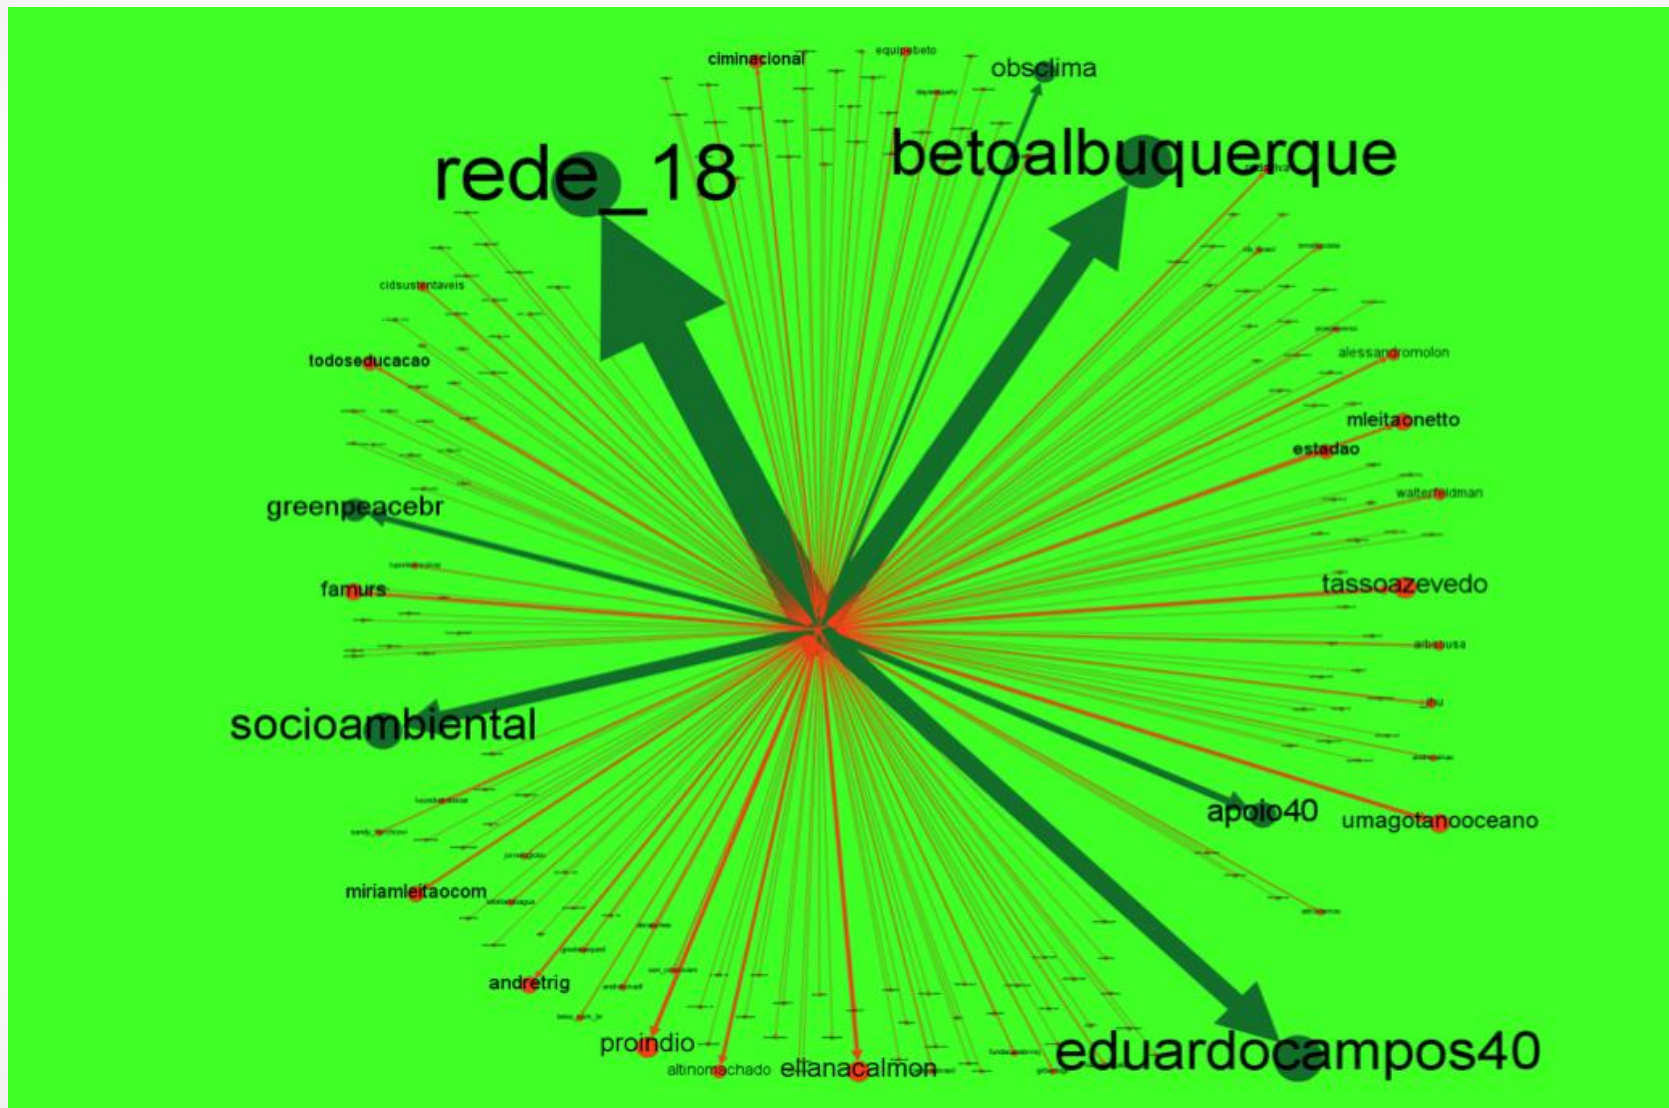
ciminacional
equipebeto
obsclima
rede_18
betoalbuquerque
cidsustentaveis
todoseducacao
alessandromolon
mleitaonetto
estadao
walterfeldman
greenpeacebr
famurs
tassoazevedo
socioambiental
apolo40
umagotanooceano
miriamleitaocom
andretrig
proindio
altinomachado
ellanacalmon
eduardocampos40